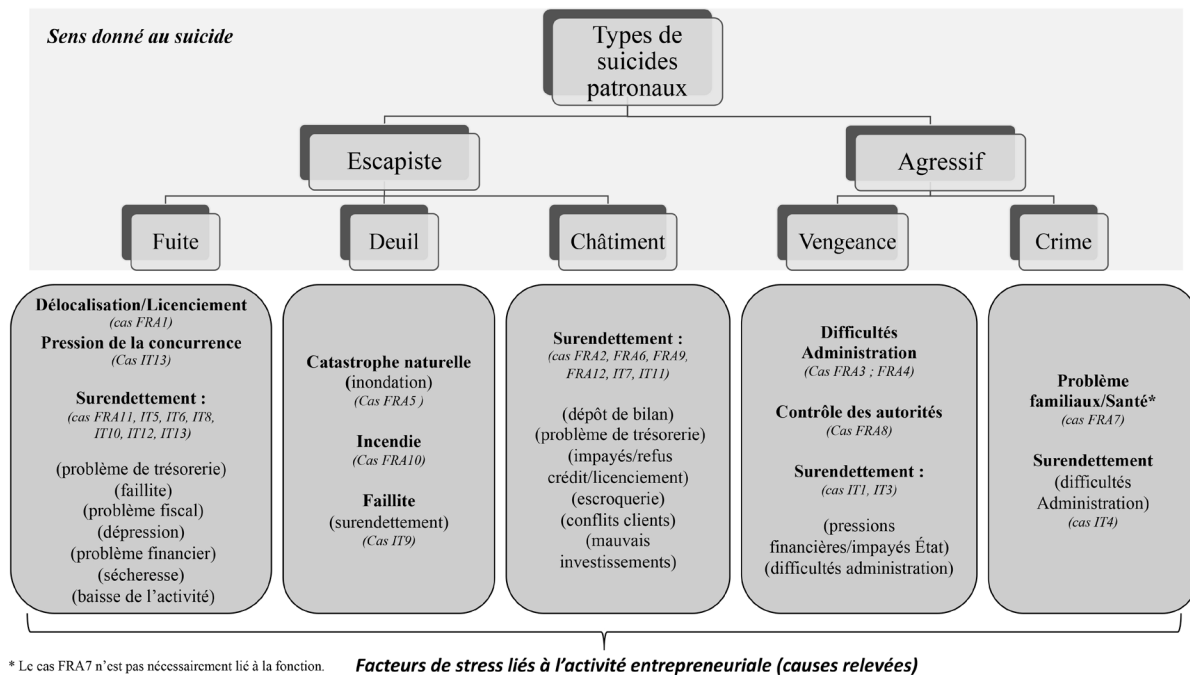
Sens donné au suicide

Types de suicides patronaux

Escapiste

Agressif

Fuite

Deuil

Châtiment

Vengeance

Crime

Délocalisation/Licenciement
(cas FRA1)
Pression de la concurrence
(Cas IT13)

Surendettement :
(cas FRA11, IT5, IT6, IT8, IT10, IT12, IT13)

(problème de trésorerie)
(faillite)
(problème fiscal)
(dépression)
(problème financier)
(sécheresse)
(baisse de l'activité)

Catastrophe naturelle
(inondation)
(Cas FRA5 )

Incendie
(Cas FRA10)

Faillite
(surendettement)
(Cas IT9)

Surendettement :
(cas FRA2, FRA6, FRA9, FRA12, IT7, IT11)

(dépôt de bilan)
(problème de trésorerie)
(impayés/refus crédit/licenciement)
(escroquerie)
(conflits clients)
(mauvais investissements)

Difficultés Administration
(Cas FRA3 ; FRA4)

Contrôle des autorités
(Cas FRA8)

Surendettement :
(cas IT1, IT3)

(pressions financières/impayés État)
(difficultés administration)

Problème familiaux/Santé*
(cas FRA7)

Surendettement
(difficultés Administration)
(cas IT4)

* Le cas FRA7 n'est pas nécessairement lié à la fonction.

Facteurs de stress liés à l'activité entrepreneuriale (causes relevées)